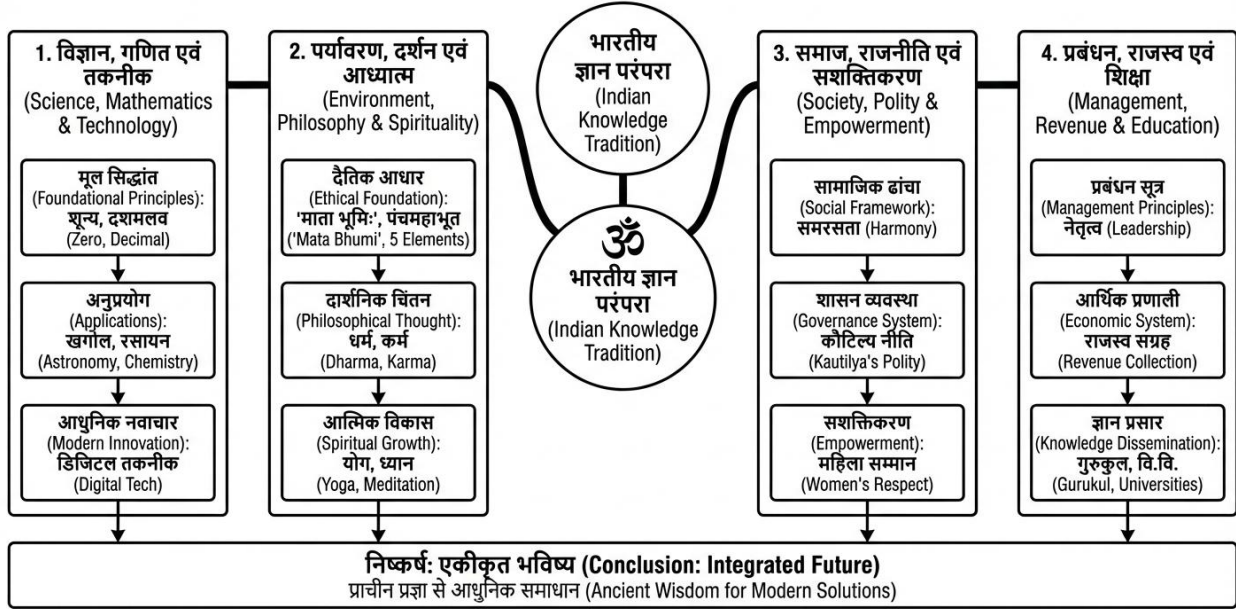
1. विज्ञान, गणित एवं तकनीक
(Science, Mathematics & Technology)

मूल सिद्धांत
(Foundational Principles):
शून्य, दशमलव
(Zero, Decimal)

अनुप्रयोग
(Applications):
खगोल, रसायन
(Astronomy, Chemistry)

आधुनिक नवाचार
(Modern Innovation):
डिजिटल तकनीक
(Digital Tech)

2. पर्यावरण, दर्शन एवं आध्यात्म
(Environment, Philosophy & Spirituality)

दैतिक आधार
(Ethical Foundation):
'माता भूमिः', पंचमहाभूत
('Mata Bhumi', 5 Elements)

दार्शनिक चिंतन
(Philosophical Thought):
धर्म, कर्म
(Dharma, Karma)

आत्मिक विकास
(Spiritual Growth):
योग, ध्यान
(Yoga, Meditation)

भारतीय ज्ञान परंपरा
(Indian Knowledge Tradition)

ॐ
भारतीय ज्ञान परंपरा
(Indian Knowledge Tradition)

3. समाज, राजनीति एवं सशक्तिकरण
(Society, Polity & Empowerment)

सामाजिक ढांचा
(Social Framework):
समरसता (Harmony)

शासन व्यवस्था
(Governance System):
कौटिल्य नीति
(Kautilya's Polity)

सशक्तिकरण
(Empowerment):
महिला सम्मान
(Women's Respect)

4. प्रबंधन, राजस्व एवं शिक्षा
(Management, Revenue & Education)

प्रबंधन सूत्र
(Management Principles):
नेतृत्व (Leadership)

आर्थिक प्रणाली
(Economic System):
राजस्व संग्रह
(Revenue Collection)

ज्ञान प्रसार
(Knowledge Dissemination):
गुरुकुल, वि.वि.
(Gurukul, Universities)

निष्कर्ष: एकीकृत भविष्य (Conclusion: Integrated Future)
प्राचीन प्रज्ञा से आधुनिक समाधान (Ancient Wisdom for Modern Solutions)